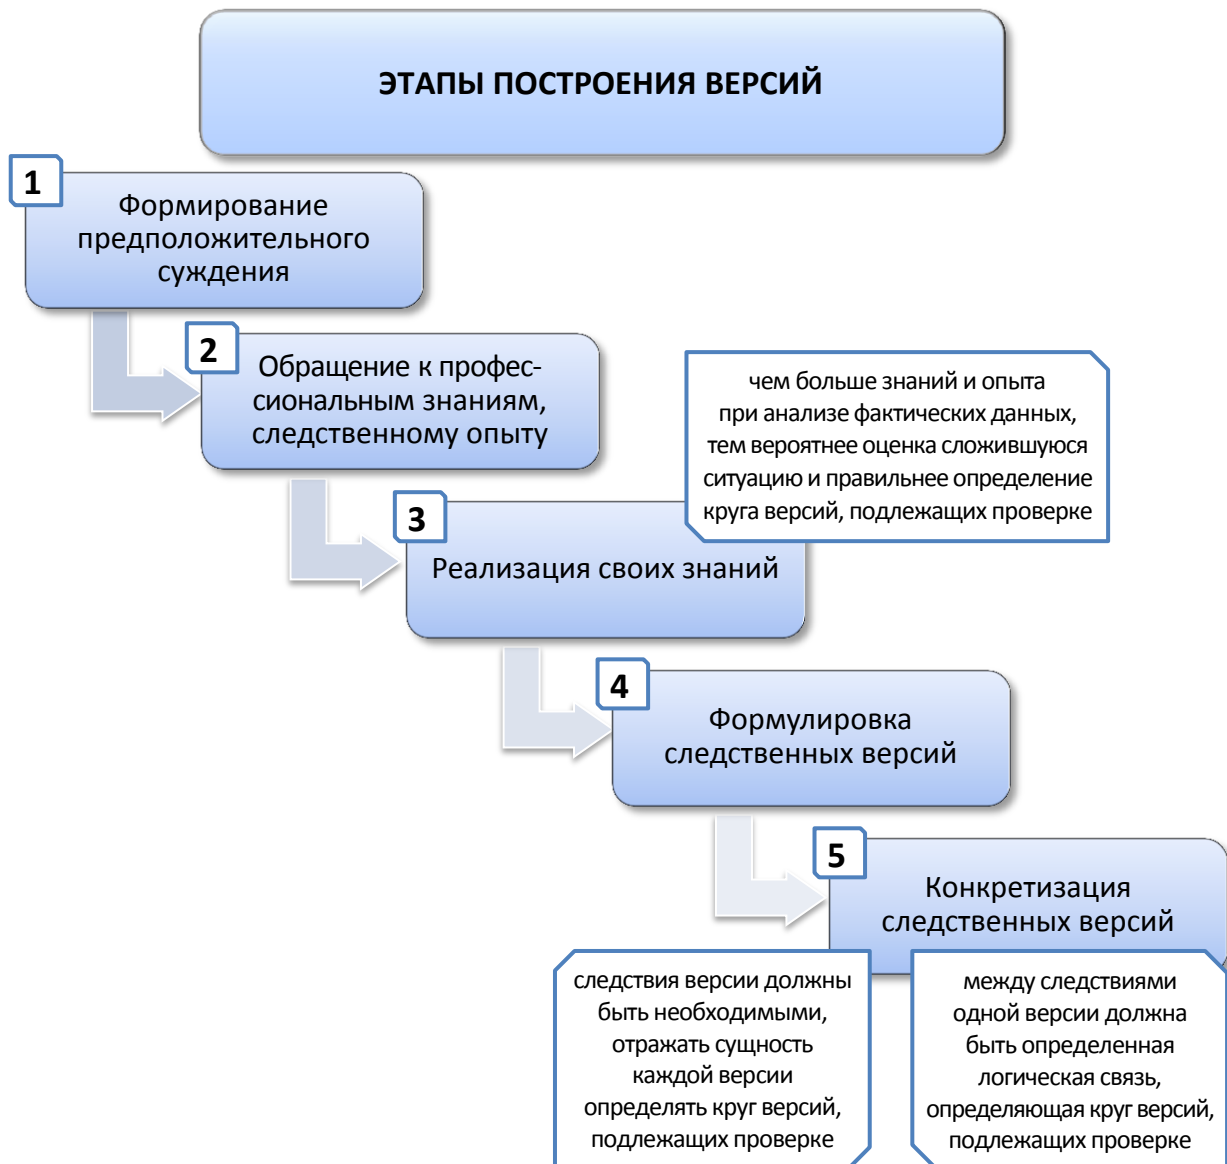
ЭТАПЫ ПОСТРОЕНИЯ ВЕРСИЙ

1

Формирование предположительного суждения

2

Обращение к профессиональным знаниям, следственному опыту

чем больше знаний и опыта при анализе фактических данных, тем вероятнее оценка сложившуюся ситуацию и правильнее определение круга версий, подлежащих проверке

3

Реализация своих знаний

4

Формулировка следственных версий

5

Конкретизация следственных версий

следствия версии должны быть необходимыми, отражать сущность каждой версии определять круг версий, подлежащих проверке

между следствиями одной версии должна быть определенная логическая связь, определяющая круг версий, подлежащих проверке